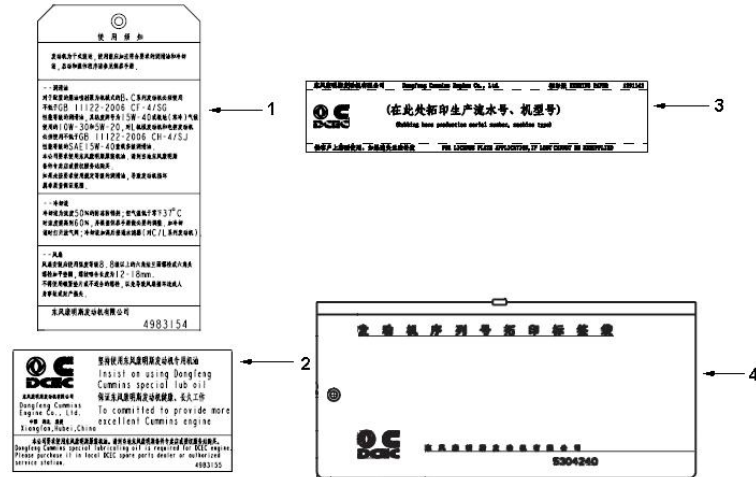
使用须知

发动机为一个整体，使用前应认真阅读使用说明书和保养手册，使用时注意安全。

1

一、润滑油
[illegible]GB 11122-2006 CF-4/SG
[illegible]15W-40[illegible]
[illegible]10W-30或5W-20，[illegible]
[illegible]GB 11122-2006 CH-4/SJ
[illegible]SAE15W-40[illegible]
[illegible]

二、冷却液
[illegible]50%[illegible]37°C
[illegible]60%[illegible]
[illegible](NC/L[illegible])

三、风扇
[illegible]12-18mm。
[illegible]

东风康明斯发动机有限公司
4983154

东风康明斯发动机有限公司 Dongfeng Cummins Engine Co., Ltd. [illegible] 4991543

3

DCEC (在此处拓印生产流水号、机型号)
(Rubbing here production serial number, machine type)

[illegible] FOR LICENSE PLATE APPLICATION, IF LOST CANNOT BE RESUPPLIED

DCEC
东风康明斯发动机有限公司
Dongfeng Cummins Engine Co., Ltd.
中国 湖北 襄樊
Xiangfan,Hubei,China

坚持使用东风康明斯发动机专用机油
Insist on using Dongfeng Cummins special lub oil
保证东风康明斯发动机健康，长久工作
To committed to provide more excellent Cummins engine

2

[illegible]
Dongfeng Cummins special lubricating oil is required for DCEC engine. Please purchase it in local DCEC spare parts dealer or authorized service station.
4983155

发动机序列号拓印标签袋

4

DCEC 东风康明斯发动机有限公司
5304240